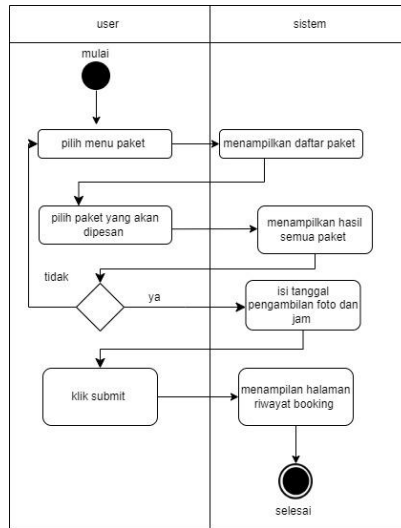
user
sistem
mulai
pilih menu paket
menampilkan daftar paket
pilih paket yang akan dipesan
menampilkan hasil semua paket
tidak
ya
isi tanggal pengambilan foto dan jam
klik submit
menampilan halaman riwayat booking
selesai